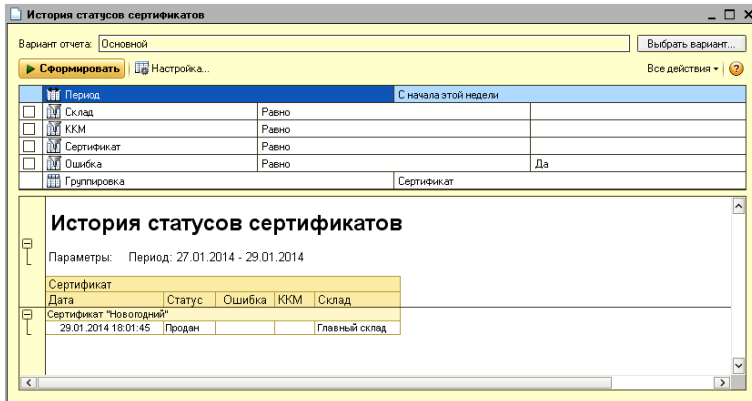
История статусов сертификатов

Вариант отчета: Основной

Выбрать вариант...

Сформировать | Настройка...

Все действия ▾

| | Период | | С начала этой недели |
|---|---|---|---|
| ☐ | Склад | Равно | |
| ☐ | ККМ | Равно | |
| ☐ | Сертификат | Равно | |
| ☐ | Ошибка | Равно | Да |
| | Группировка | | Сертификат |

История статусов сертификатов

Параметры: Период: 27.01.2014 - 29.01.2014

| Сертификат | | | | |
|---|---|---|---|---|
| Дата | Статус | Ошибка | ККМ | Склад |
| Сертификат "Новогодний" | | | | |
| 29.01.2014 18:01:45 | Продан | | | Главный склад |